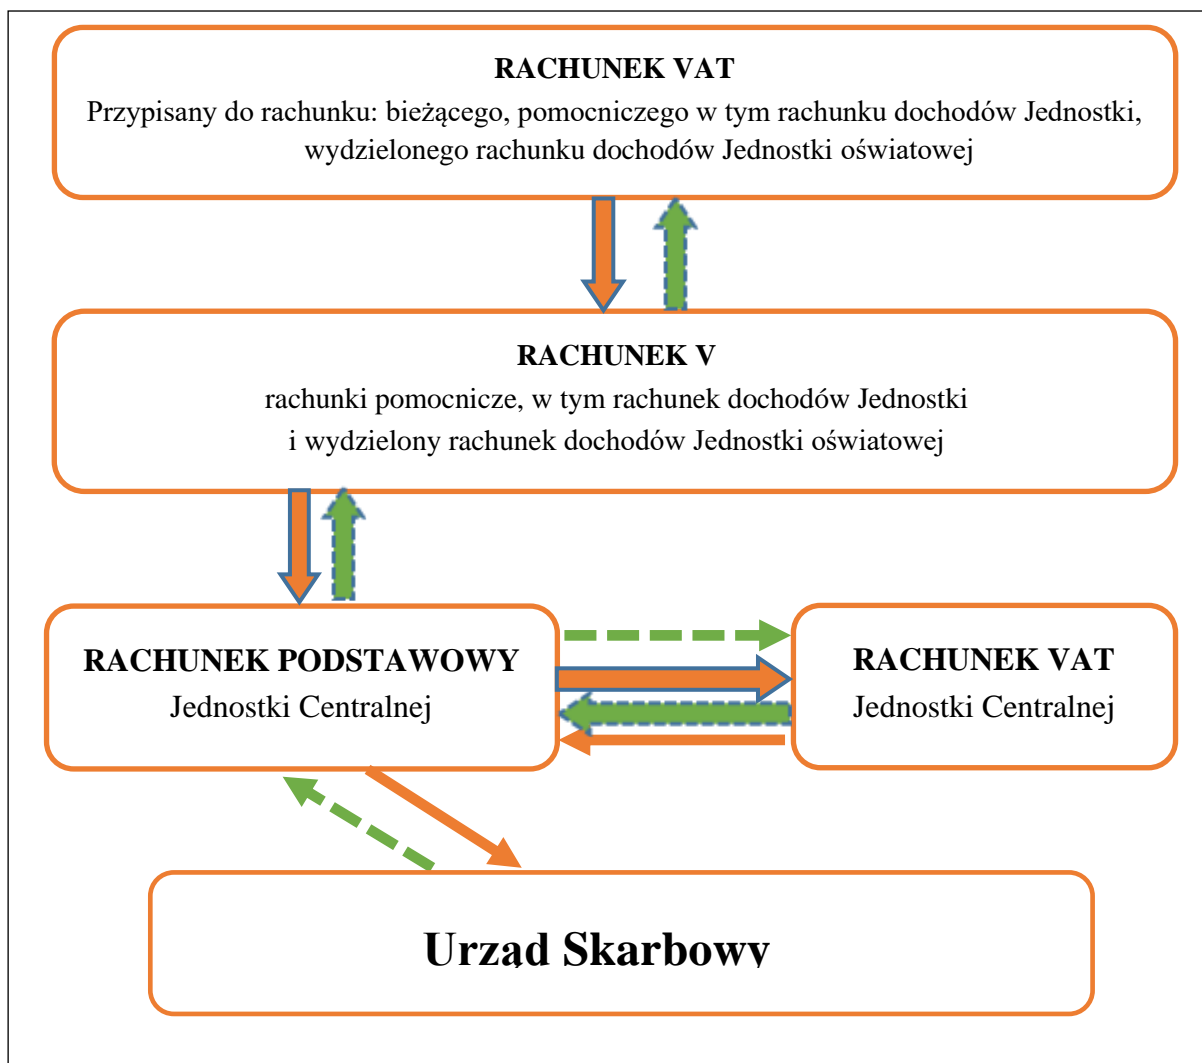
RACHUNEK VAT
Przypisany do rachunku: bieżącego, pomocniczego w tym rachunku dochodów Jednostki, wydzielonego rachunku dochodów Jednostki oświatowej

RACHUNEK V
rachunki pomocnicze, w tym rachunek dochodów Jednostki i wydzielony rachunek dochodów Jednostki oświatowej

RACHUNEK PODSTAWOWY
Jednostki Centralnej

RACHUNEK VAT
Jednostki Centralnej

Urząd Skarbowy